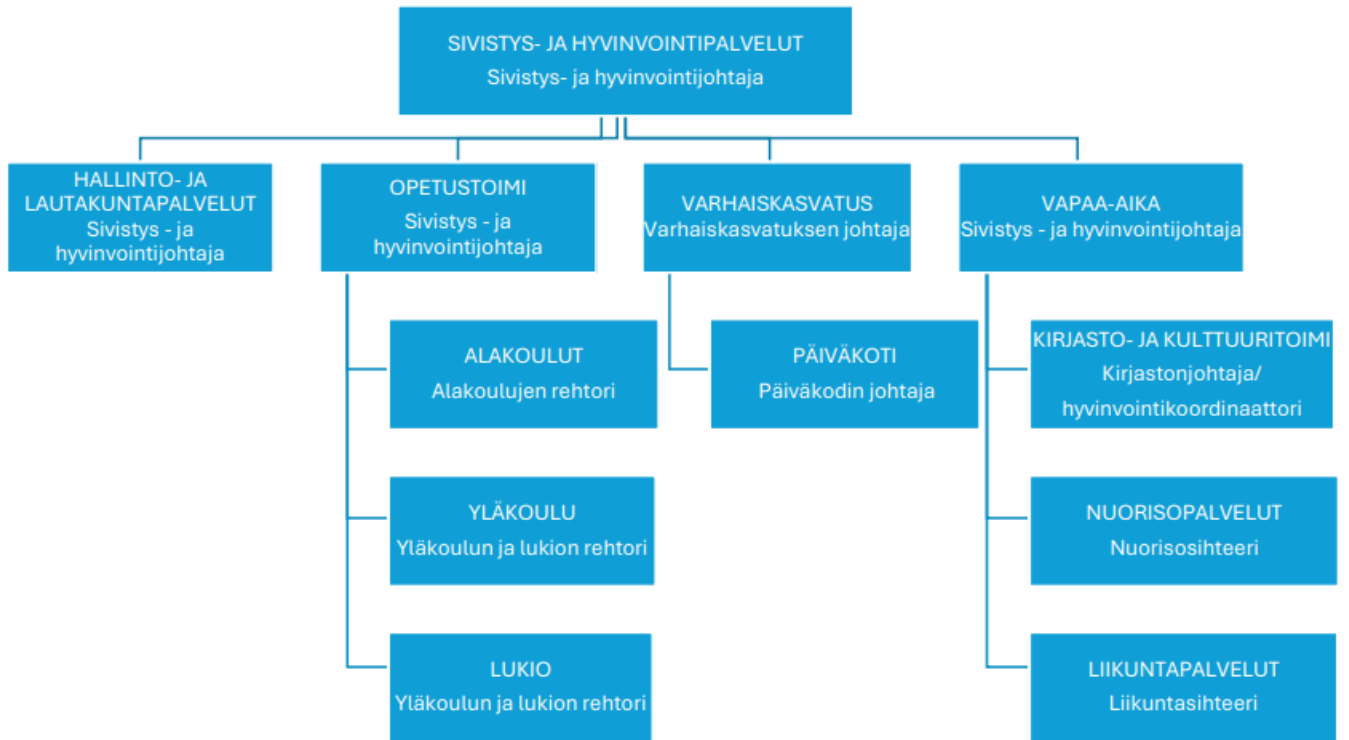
SIVISTYS- JA HYVINVOINTIPALVELUT
Sivistys- ja hyvinvointijohtaja

HALLINTO- JA LAUTAKUNTAPALVELUT
Sivistys - ja hyvinvointijohtaja

OPETUSTOIMI
Sivistys - ja hyvinvointijohtaja

VARHAISKASVATUS
Varhaiskasvatuksen johtaja

VAPAA-AIKA
Sivistys - ja hyvinvointijohtaja

ALAKOULUT
Alakoulujen rehtori

YLÄKOULU
Yläkoulun ja lukion rehtori

LUKIO
Yläkoulun ja lukion rehtori

PÄIVÄKOTI
Päiväkodin johtaja

KIRJASTO- JA KULTTUURITOIMI
Kirjastonjohtaja/ hyvinvointikoordinaattori

NUORISOPALVELUT
Nuorisosihteeri

LIIKUNTAPALVELUT
Liikuntasihteeri